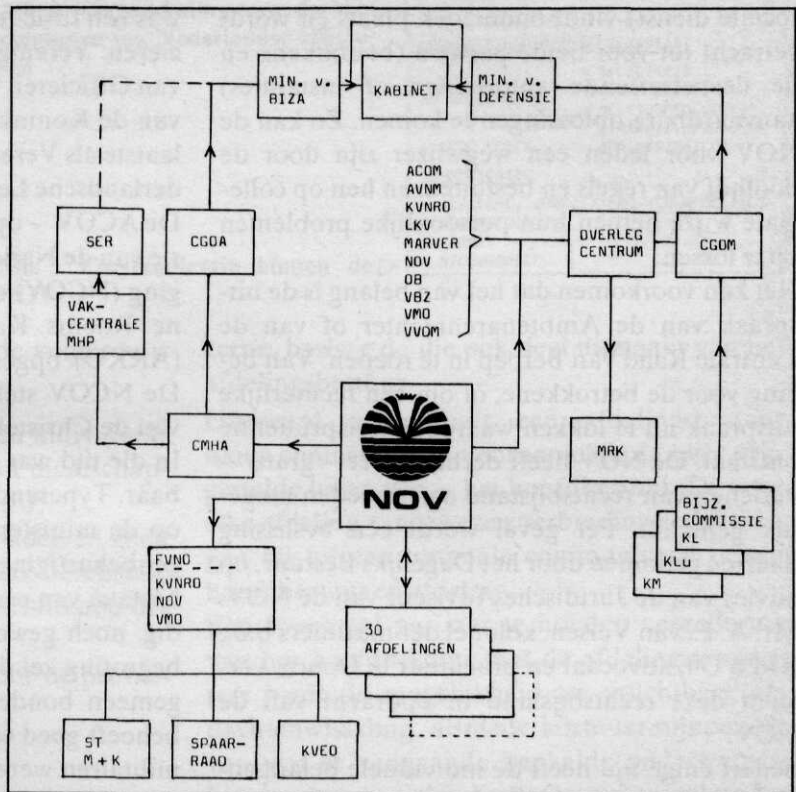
MIN. v. BIZA

KABINET

MIN. v. DEFENSIE

SER

CGOA

ACOM
AVNM
KVNRO
LKV
MARVER
NOV
OB
VBZ
VMO
VVOM

OVERLEG CENTRUM

CGOM

VAK-CENTRALE MHP

CMHA

NOV

MRK

BIJZ. COMMISSIE KL

KLU

KM

FVNO
KVNRO
NOV
VMO

30 AFDELINGEN

ST M + K

SPAAR-RAAD

KVEO